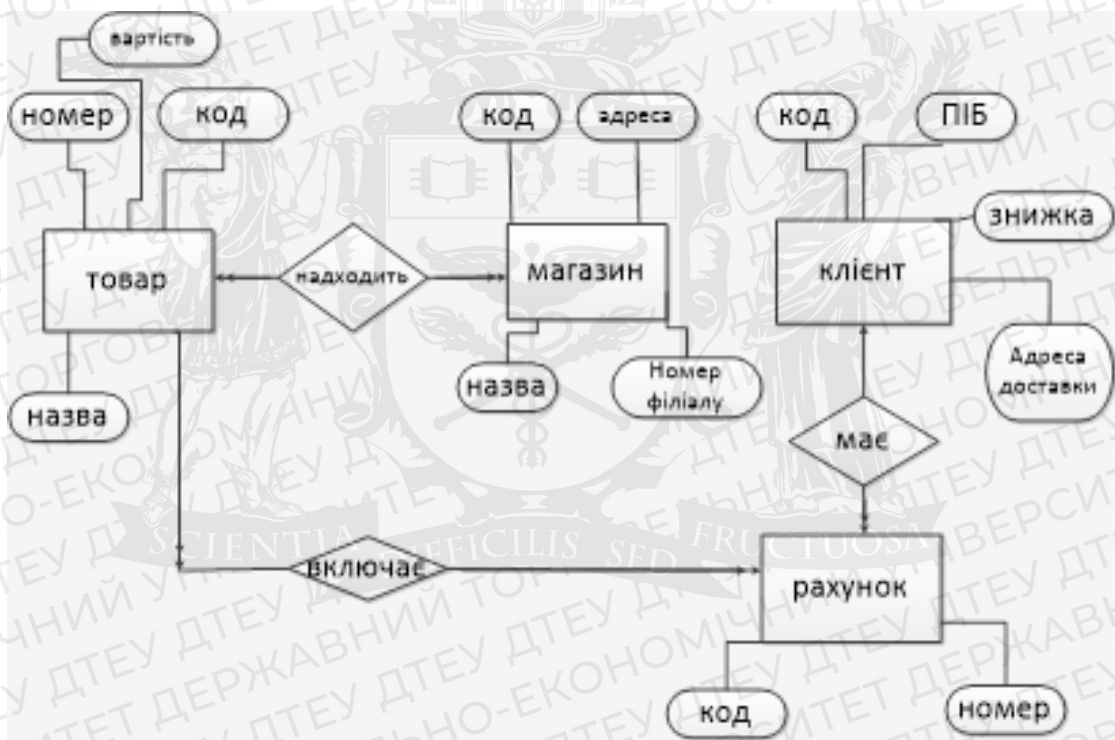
вартість

номер

код

товар

назва

надходить

код

адреса

магазин

назва

Номер філіалу

код

ПІБ

знижка

клієнт

Адреса доставки

має

включає

рахунок

код

номер

SCIENTIA DIFFICILIS SED FRUCTUOSA